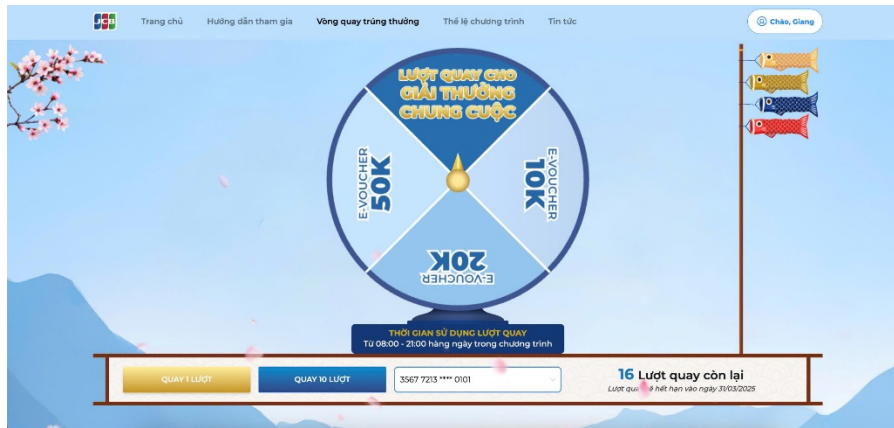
JCB

Trang chủ   Hướng dẫn tham gia   Vòng quay trúng thưởng   Thể lệ chương trình   Tin tức

Chào, Giang

LƯỢT QUAY CHO GIẢI THƯỞNG CHUNG CUỘC

E-VOUCHER 50K

E-VOUCHER 10K

E-VOUCHER 20K

THỜI GIAN SỬ DỤNG LƯỢT QUAY
Từ 08:00 - 21:00 hàng ngày trong chương trình

QUAY 1 LƯỢT

QUAY 10 LƯỢT

3567 7213 **** 0101

16 Lượt quay còn lại

Lượt qua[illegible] hết hạn vào ngày 31/03/2025